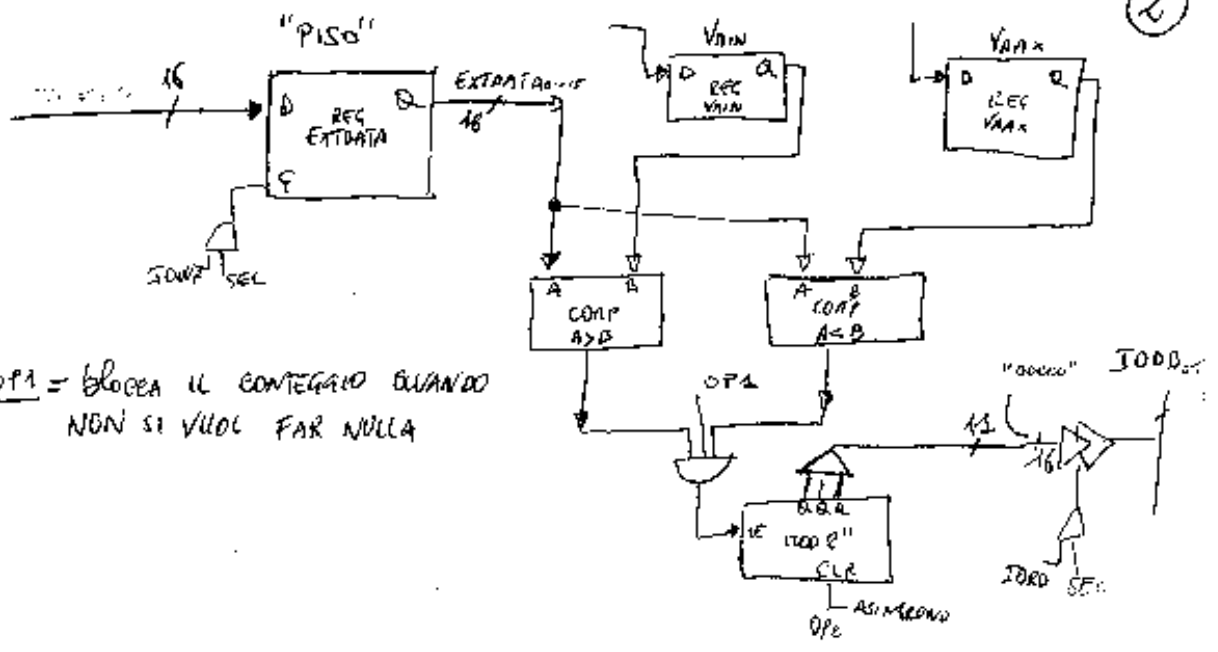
2

"PISO"

16

D

REG EXTDATA

Q

EXTDATA

16

C

IOWZ

SEL

VMIN

D

REG VMIN

Q

VMAX

D

REG VMAX

Q

A

B

COMP A>B

A

B

COMP A<B

OP1 = blocca il conteggio quando non si vuol far nulla

OP1

"00000"

IODD

11

16

CE

"MOD 2"

CLR

ASINCRONO

OP2

IORD

SEL